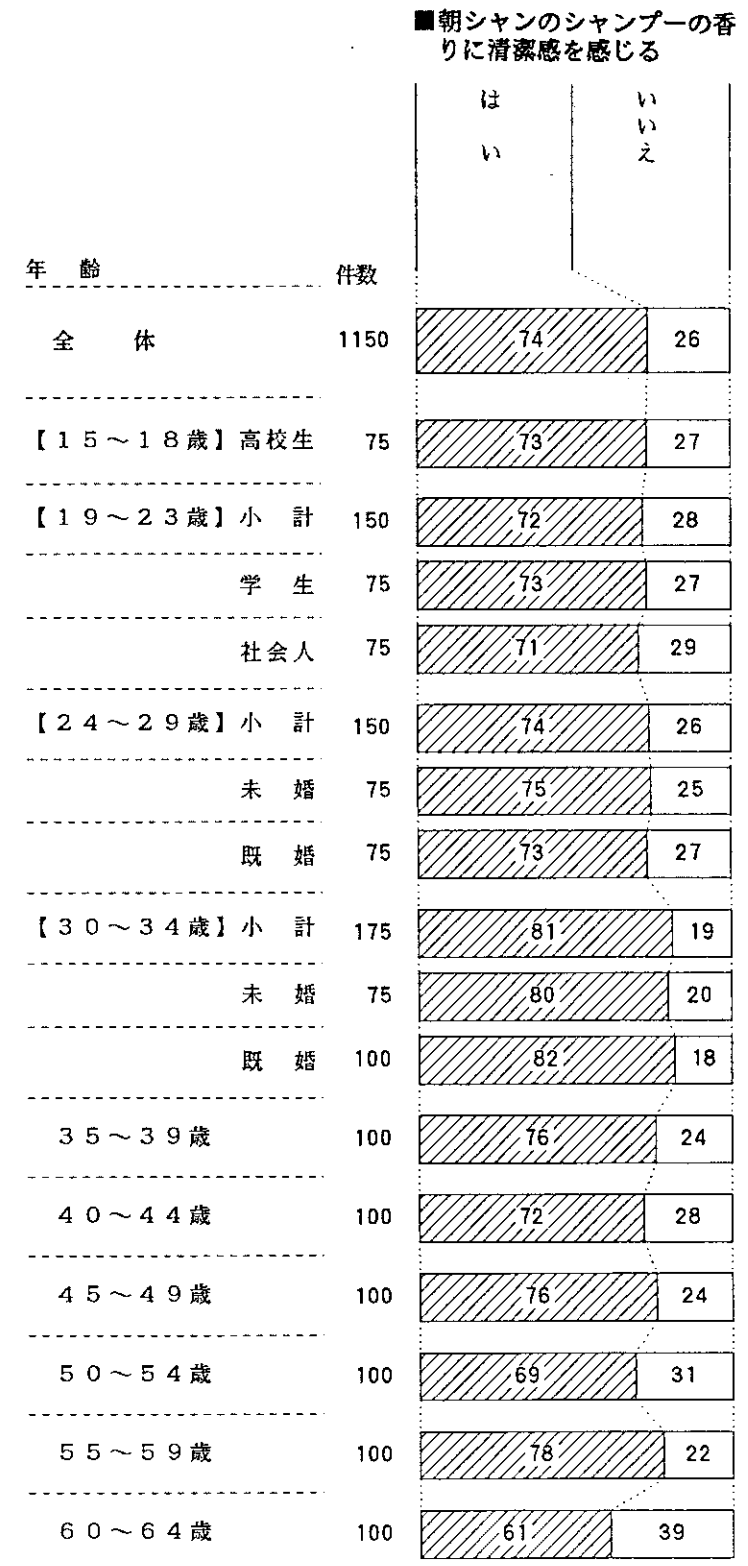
■朝シャンのシャンプーの香りに清潔感を感じる

| 年　齢 | 件数 | はい | いいえ |
|---|---|---|---|
| 全　体 | 1150 | 74 | 26 |
| 【１５～１８歳】高校生 | 75 | 73 | 27 |
| 【１９～２３歳】小　計 | 150 | 72 | 28 |
| 学　生 | 75 | 73 | 27 |
| 社会人 | 75 | 71 | 29 |
| 【２４～２９歳】小　計 | 150 | 74 | 26 |
| 未　婚 | 75 | 75 | 25 |
| 既　婚 | 75 | 73 | 27 |
| 【３０～３４歳】小　計 | 175 | 81 | 19 |
| 未　婚 | 75 | 80 | 20 |
| 既　婚 | 100 | 82 | 18 |
| ３５～３９歳 | 100 | 76 | 24 |
| ４０～４４歳 | 100 | 72 | 28 |
| ４５～４９歳 | 100 | 76 | 24 |
| ５０～５４歳 | 100 | 69 | 31 |
| ５５～５９歳 | 100 | 78 | 22 |
| ６０～６４歳 | 100 | 61 | 39 |